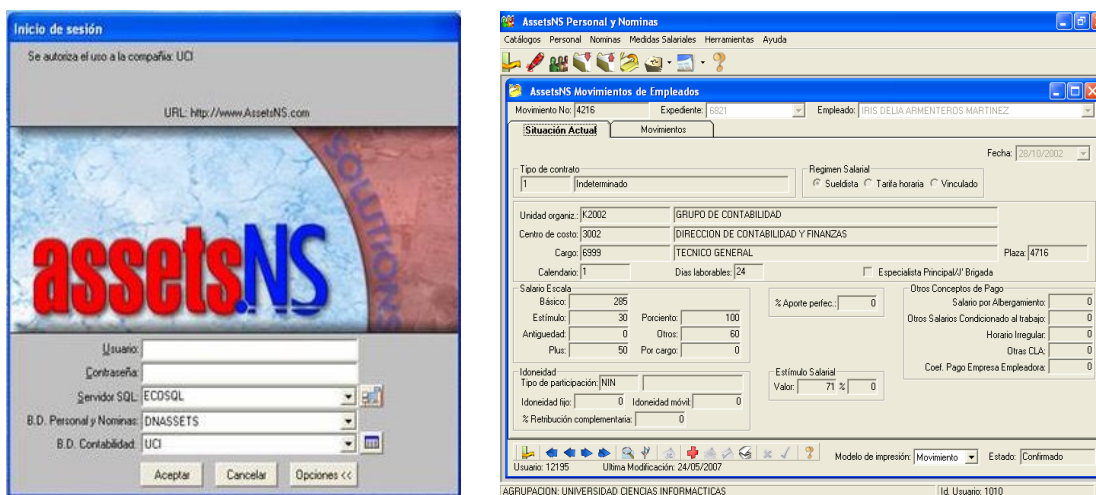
Inicio de sesión

Se autoriza el uso a la compañía: UCI

URL: http://www.AssetsNS.com

assetsNS

SOLUTIONS

Usuario:
Contraseña:
Servidor SQL: ECOSQL
B.D. Personal y Nominas: DNASSETS
B.D. Contabilidad: UCI

Aceptar | Cancelar | Opciones <<

AssetsNS Personal y Nominas

Catálogos Personal Nominas Medidas Salariales Herramientas Ayuda

AssetsNS Movimientos de Empleados

Movimiento No: 4216 Expediente: 6821 Empleado: IRIS DELIA ARMENTEROS MARTINEZ

Situación Actual | Movimientos

Fecha: 28/10/2002

Tipo de contrato
1 Indeterminado

Regimen Salarial
Sueldista Tarifa horaria Vinculado

Unidad organiz.: K2002 GRUPO DE CONTABILIDAD
Centro de costo: 3002 DIRECCION DE CONTABILIDAD Y FINANZAS
Cargo: 6999 TECNICO GENERAL Plaza: 4716
Calendario: 1 Dias laborables: 24 Especialista Principal/J' Brigada

Salario Escala
Básico: 285
Estímulo: 30 Porciento: 100
Antiguedad: 0 Otros: 60
Plus: 50 Por cargo: 0

% Aporte perfec.: 0

Otros Conceptos de Pago
Salario por Albergamiento: 0
Otros Salarios Condicionado al trabajo: 0
Horario Irregular: 0
Otras CLA: 0
Coef. Pago Empresa Empleadora: 0

Idoneidad
Tipo de participación: NIN
Idoneidad fijo: 0 Idoneidad móvil: 0
% Retribución complementaria: 0

Estímulo Salarial
Valor: 71 % 0

Modelo de impresión: Movimiento Estado: Confirmado
Usuario: 12195 Ultima Modificación: 24/05/2007

AGRUPACION: UNIVERSIDAD CIENCIAS INFORMACTICAS Id. Usuario: 1010